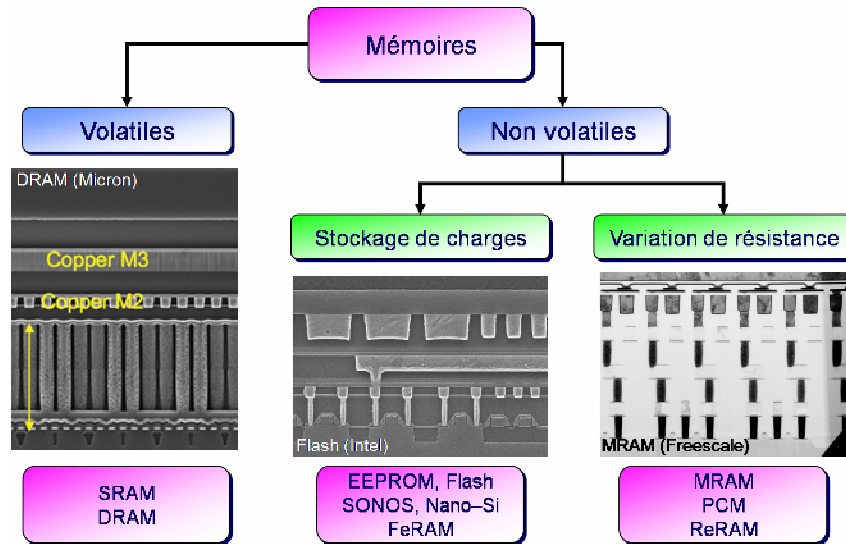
Mémoires

Volatiles

Non volatiles

DRAM (Micron)

Copper M3

Copper M2

Stockage de charges

Variation de résistance

Flash (Intel)

MRAM (Freescale)

SRAM
DRAM

EEPROM, Flash
SONOS, Nano-Si
FeRAM

MRAM
PCM
ReRAM